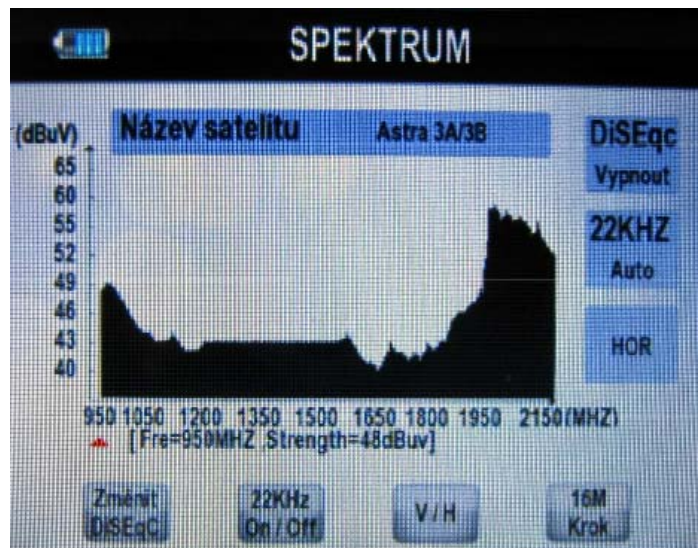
SPEKTRUM

(dBuV)

Název satelitu

Astra 3A/3B

DiSEqc

Vypnout

22KHZ

Auto

HOR

65
60
55
52
49
46
43
40

950 1050 1200 1350 1500 1650 1800 1950 2150(MHZ)

[Fre=950MHZ ,Strength=48dBuv]

Změřit DiSEqC

22KHz On / Off

V / H

16M Krok